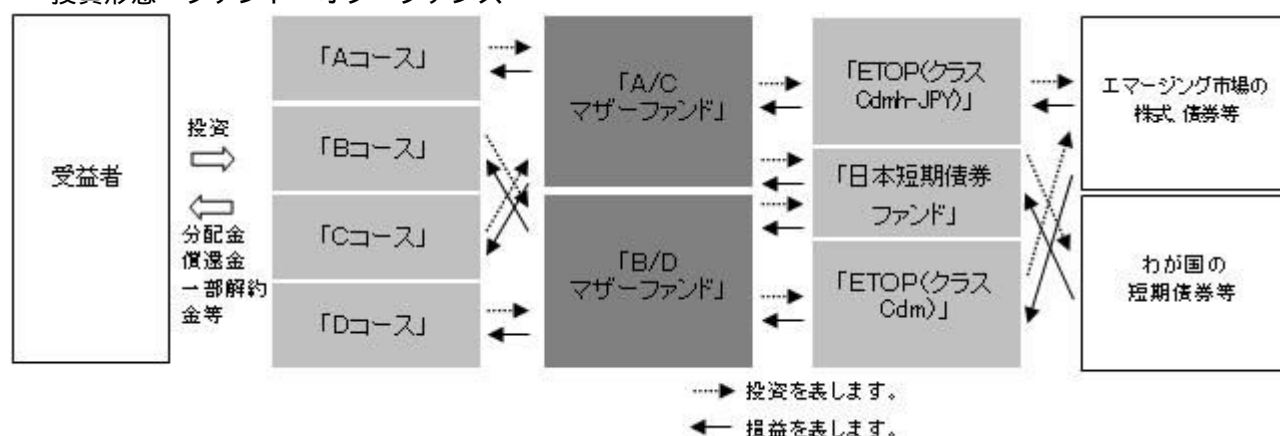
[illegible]

受益者

投資

分配金
償還金
一部解約
金等

「Aコース」

「Bコース」

「Cコース」

「Dコース」

「A/C
マザーファンド」

「B/D
マザーファンド」

「ETOP(クラス
Cdmh-JPY)」

「日本短期債券
ファンド」

「ETOP(クラス
Cdm)」

エマージング市場の
株式、債券等

わが国の
短期債券等

投資を表します。

損益を表します。